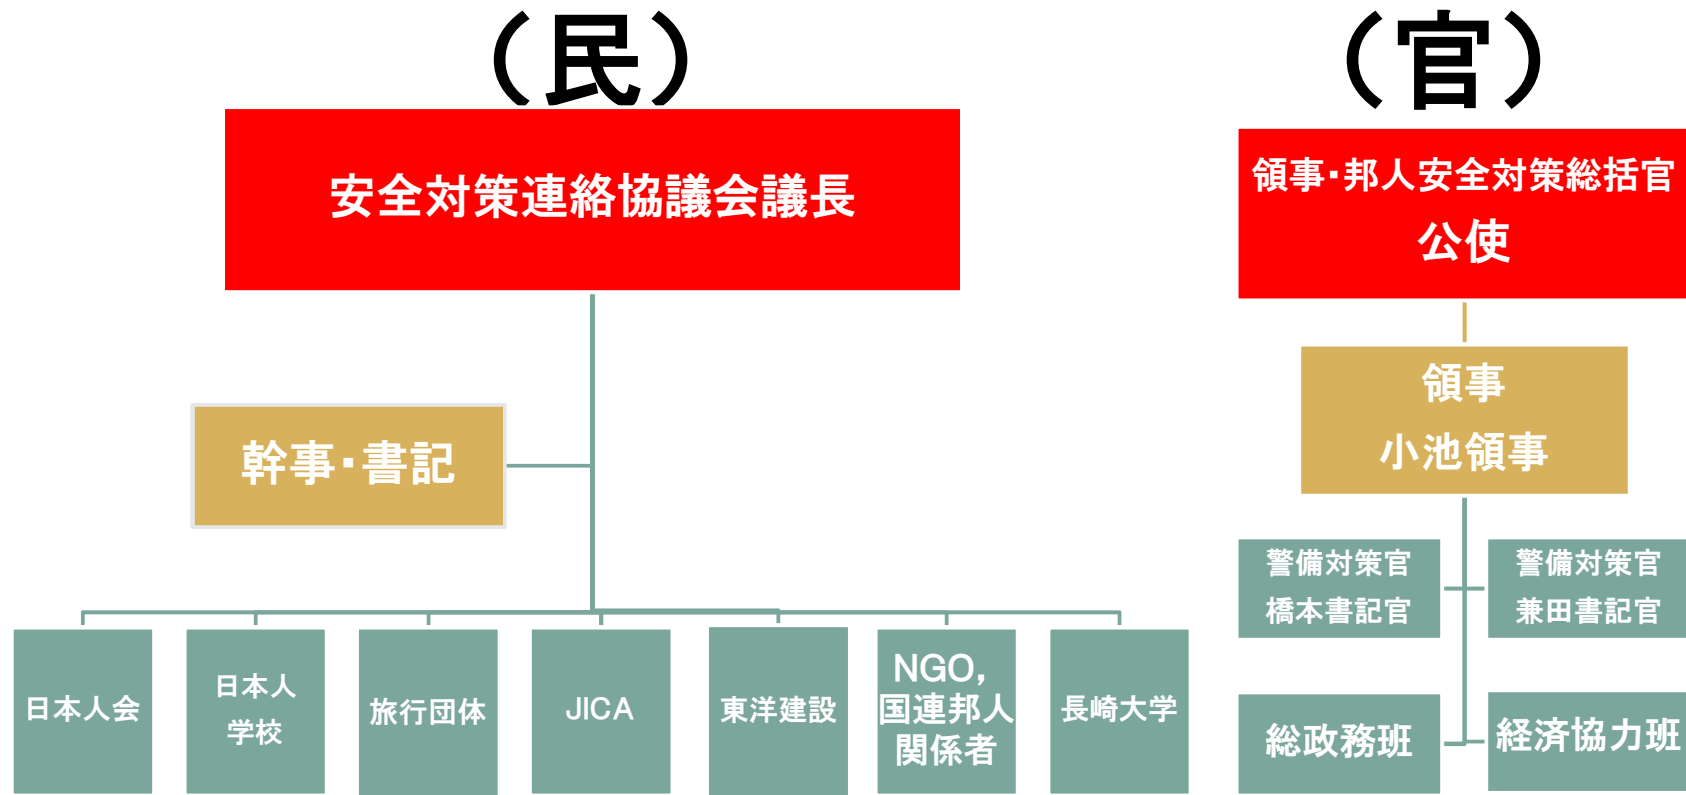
（民）

安全対策連絡協議会議長

幹事・書記

日本人会

日本人学校

旅行団体

JICA

東洋建設

NGO，国連邦人関係者

長崎大学

（官）

領事・邦人安全対策総括官
公使

領事
小池領事

警備対策官
橋本書記官

警備対策官
兼田書記官

総政務班

経済協力班